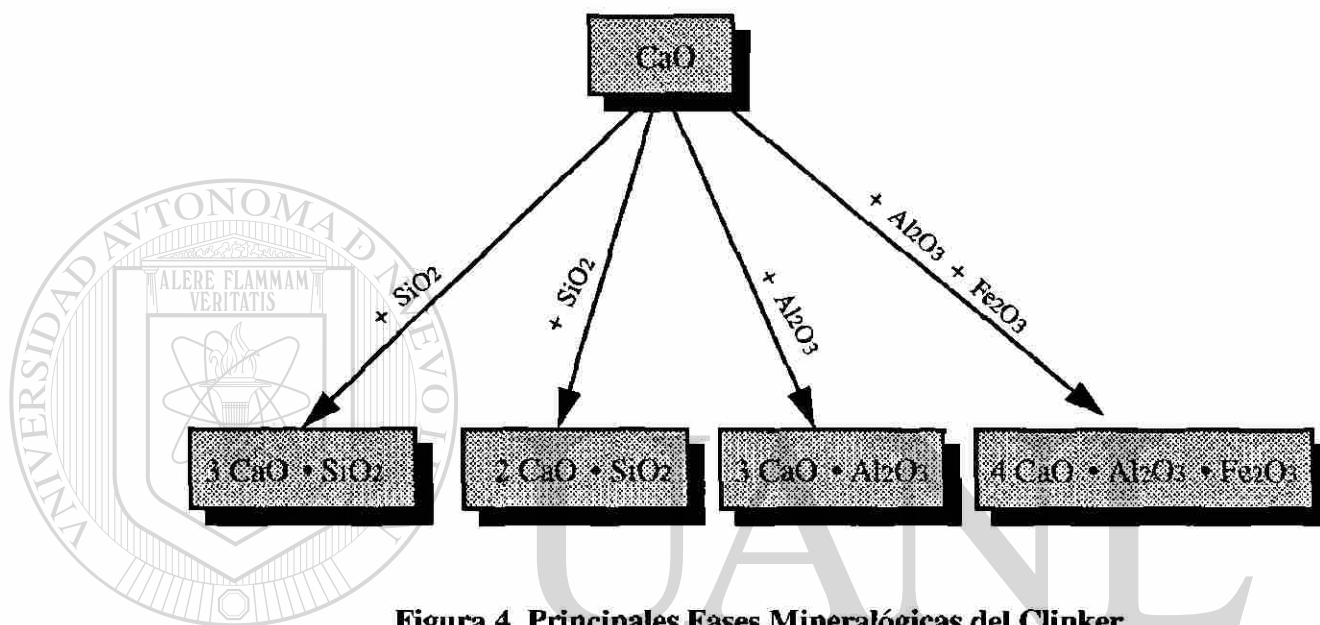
$CaO$

$+ SiO_2$

$+ SiO_2$

$+ Al_2O_3$

$+ Al_2O_3 + Fe_2O_3$

$3 CaO \cdot SiO_2$

$2 CaO \cdot SiO_2$

$3 CaO \cdot Al_2O_3$

$4 CaO \cdot Al_2O_3 \cdot Fe_2O_3$

UNIVERSIDAD AUTÓNOMA DE NUEVO LEÓN
ALERE FLAMMAM VERITATIS

UANL

Figura 4. Principales Fases Mineralógicas del Clinker